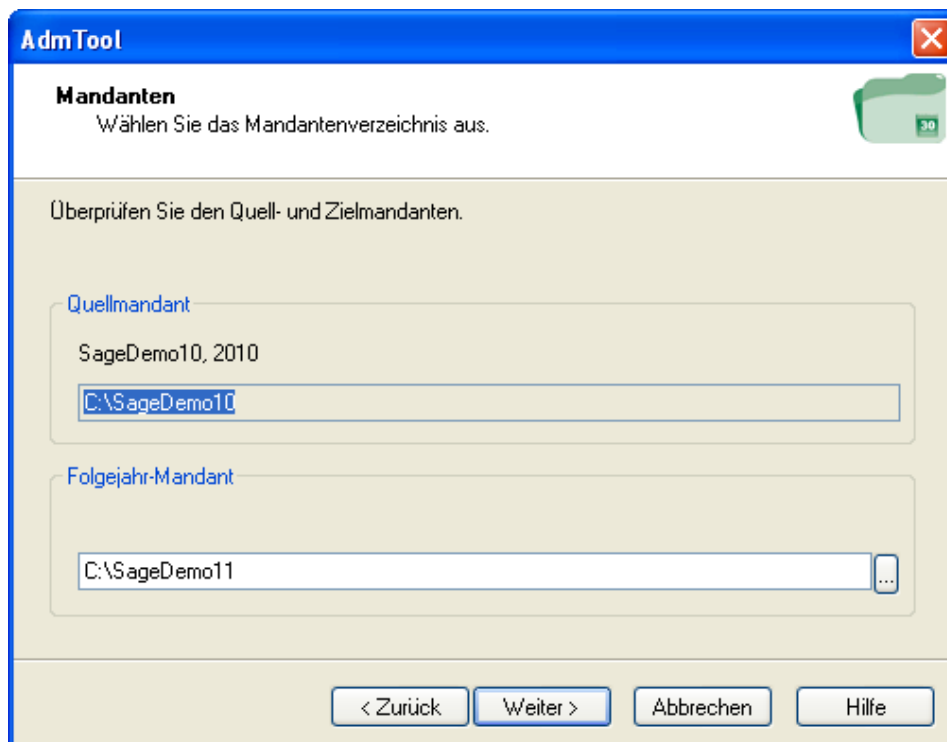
AdmTool

Mandanten
Wählen Sie das Mandantenverzeichnis aus.

30

Überprüfen Sie den Quell- und Zielmandanten.

Quellmandant

SageDemo10, 2010

C:\SageDemo10

Folgejahr-Mandant

C:\SageDemo11

...

< Zurück
Weiter >
Abbrechen
Hilfe